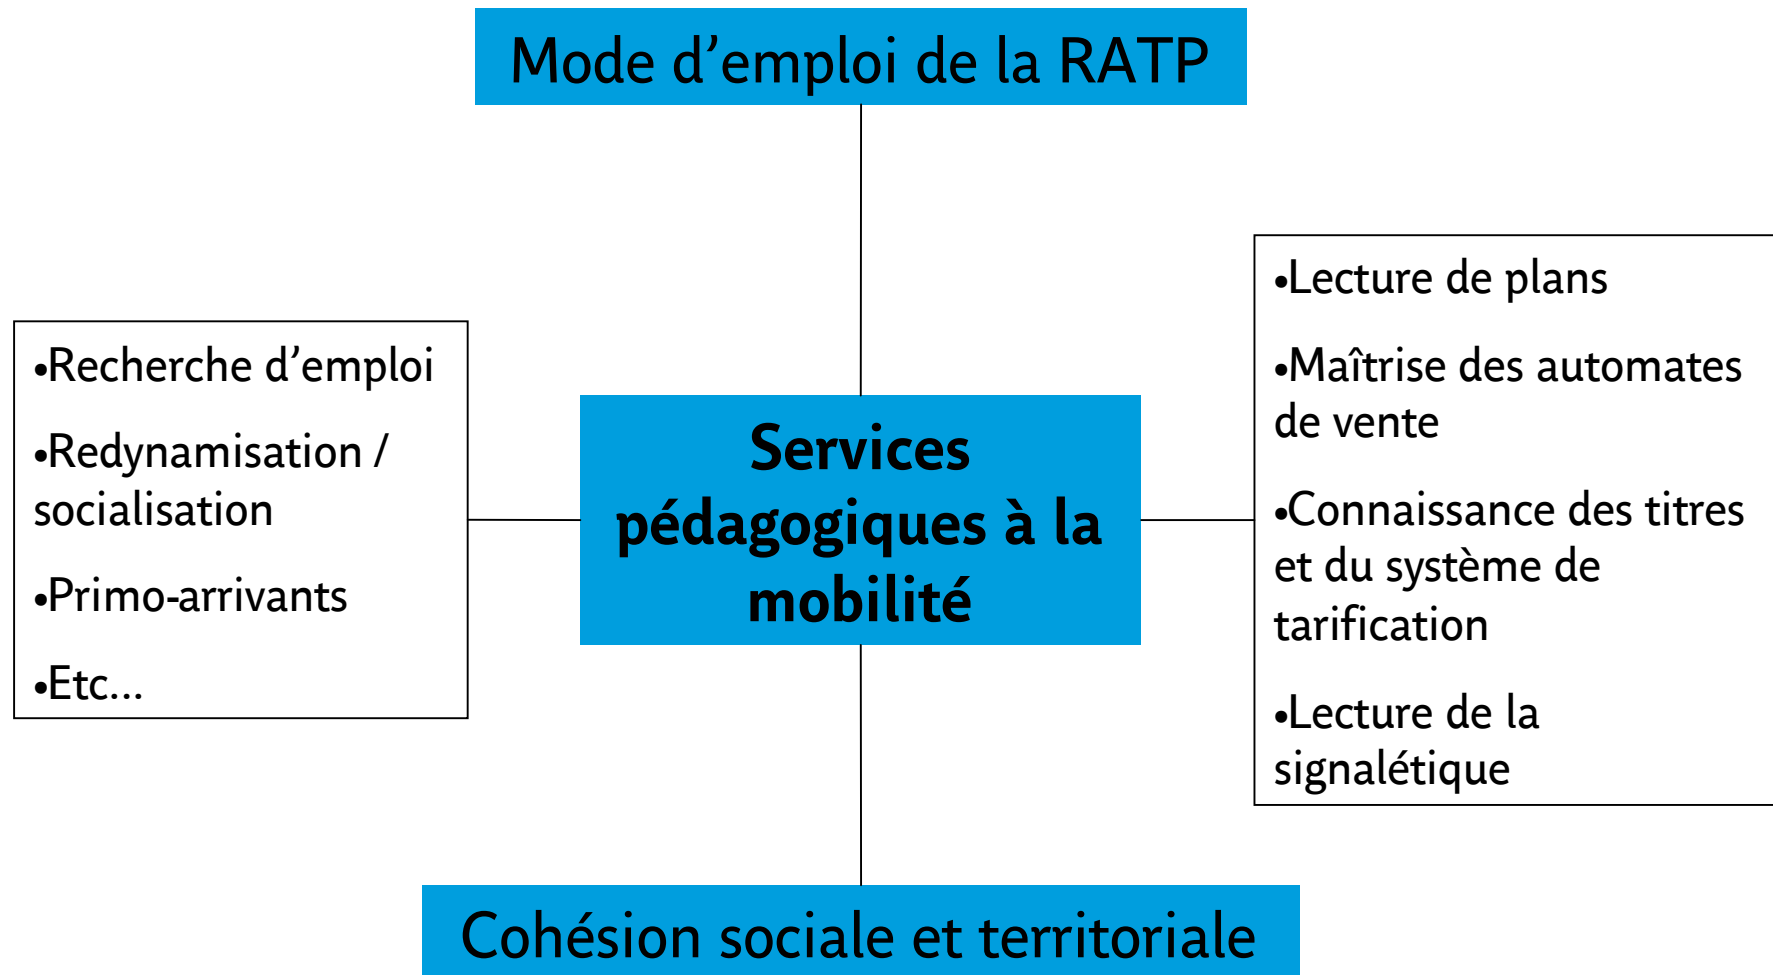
Mode d’emploi de la RATP

•Recherche d’emploi

•Redynamisation / socialisation

•Primo-arrivants

•Etc…

Services pédagogiques à la mobilité

•Lecture de plans

•Maîtrise des automates de vente

•Connaissance des titres et du système de tarification

•Lecture de la signalétique

Cohésion sociale et territoriale